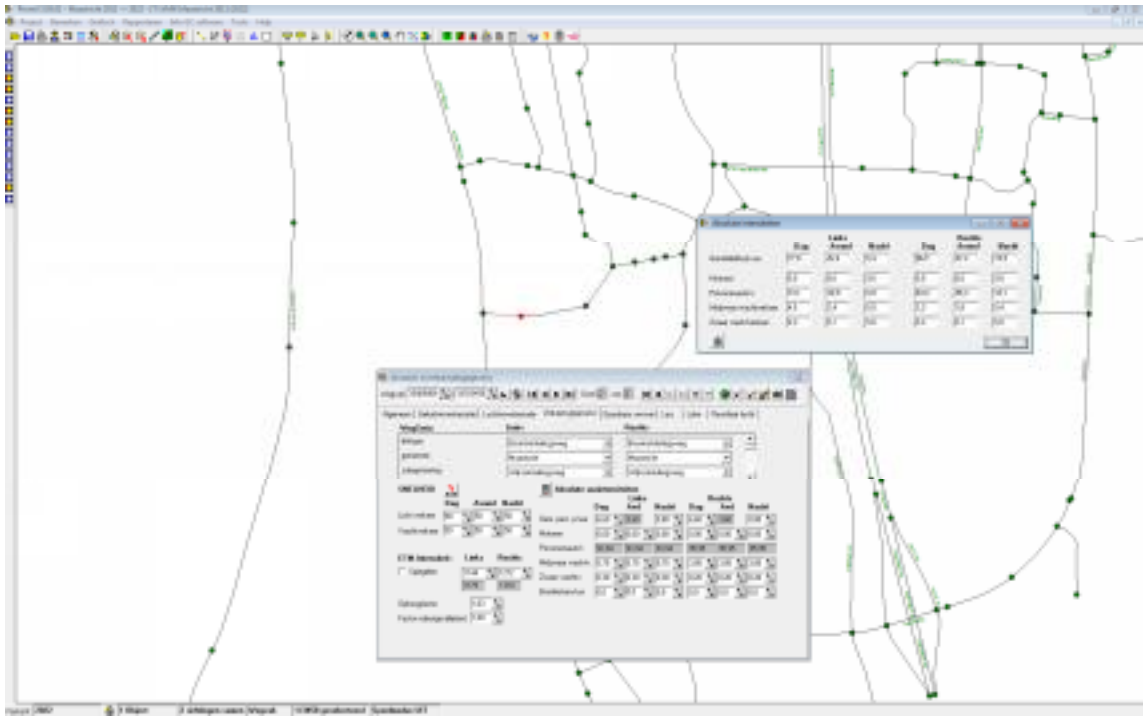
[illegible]

Project Bewerken Grafisch Rapporteren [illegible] Tools Help

| | Dag | Links Avond | Nacht | Dag | Rechts Avond | Nacht |
|---|---|---|---|---|---|---|
| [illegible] | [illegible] | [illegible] | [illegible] | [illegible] | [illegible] | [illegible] |
| Motoren | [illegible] | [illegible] | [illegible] | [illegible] | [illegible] | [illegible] |
| Personenauto's | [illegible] | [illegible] | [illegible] | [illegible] | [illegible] | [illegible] |
| Middelzware motorvoertuigen | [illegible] | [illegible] | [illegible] | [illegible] | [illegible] | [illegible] |
| Zware motorvoertuigen | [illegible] | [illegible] | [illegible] | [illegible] | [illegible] | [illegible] |

OK

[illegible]

Algemeen | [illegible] | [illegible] | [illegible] | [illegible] | Lw | Lden | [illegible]

Wegdekken | Links | Rechts

Wegdek | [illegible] | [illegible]

Dag Avond Nacht

Intensiteiten

Dag Links Avond Nacht Dag Rechts Avond Nacht

Motoren

Personenauto's

Middelzware motorvoertuigen

Zware motorvoertuigen

Bromfietsen

Links Rechts

Hellingshoek

Factor wegdekcorrectie

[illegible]